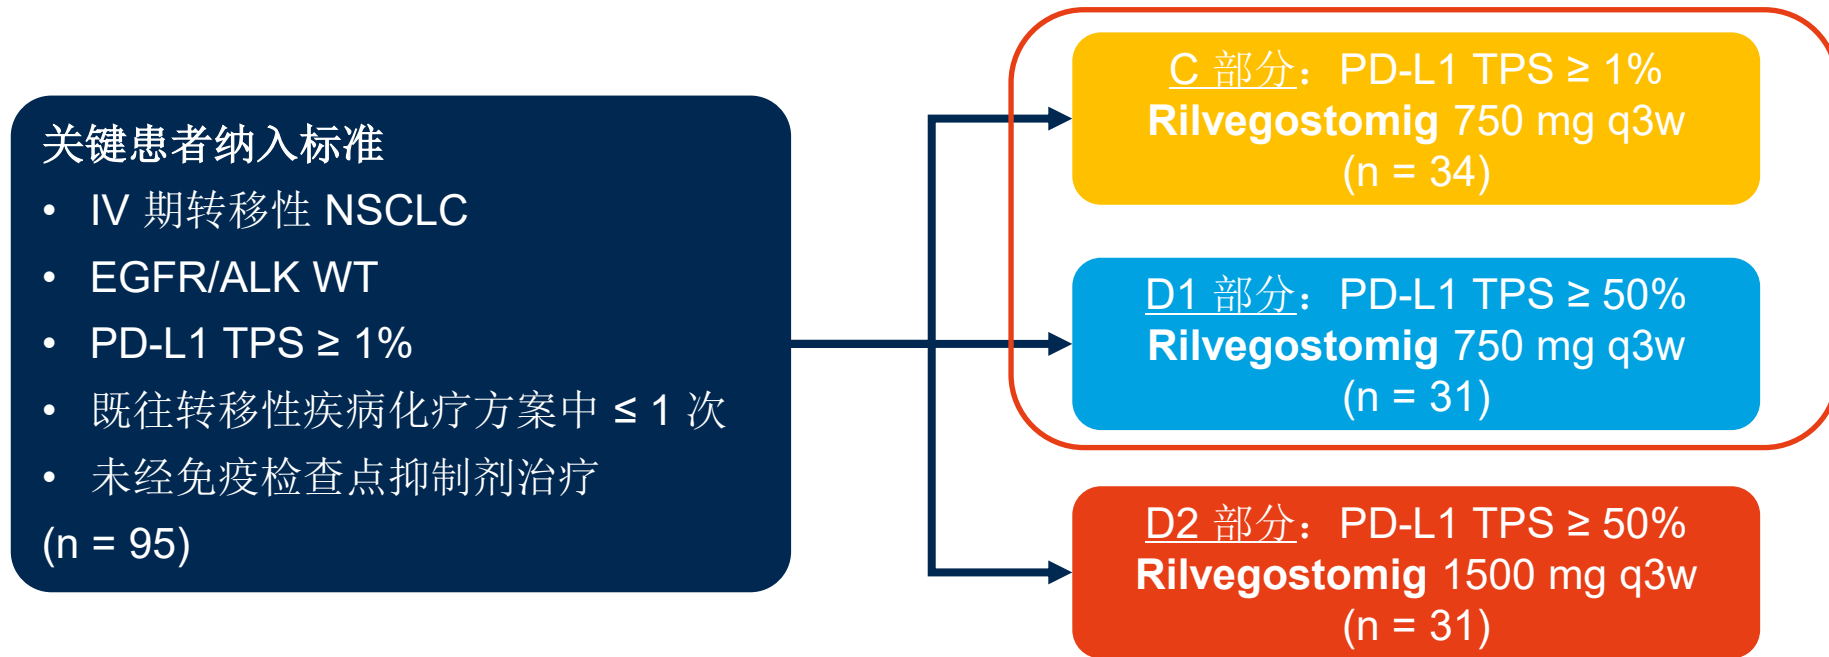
关键患者纳入标准

- IV 期转移性 NSCLC
- EGFR/ALK WT
- PD-L1 TPS ≥ 1%
- 既往转移性疾病化疗方案中 ≤ 1 次
- 未经免疫检查点抑制剂治疗

(n = 95)

C 部分：PD-L1 TPS ≥ 1%
**Rilvegostomig** 750 mg q3w
(n = 34)

D1 部分：PD-L1 TPS ≥ 50%
**Rilvegostomig** 750 mg q3w
(n = 31)

D2 部分：PD-L1 TPS ≥ 50%
**Rilvegostomig** 1500 mg q3w
(n = 31)